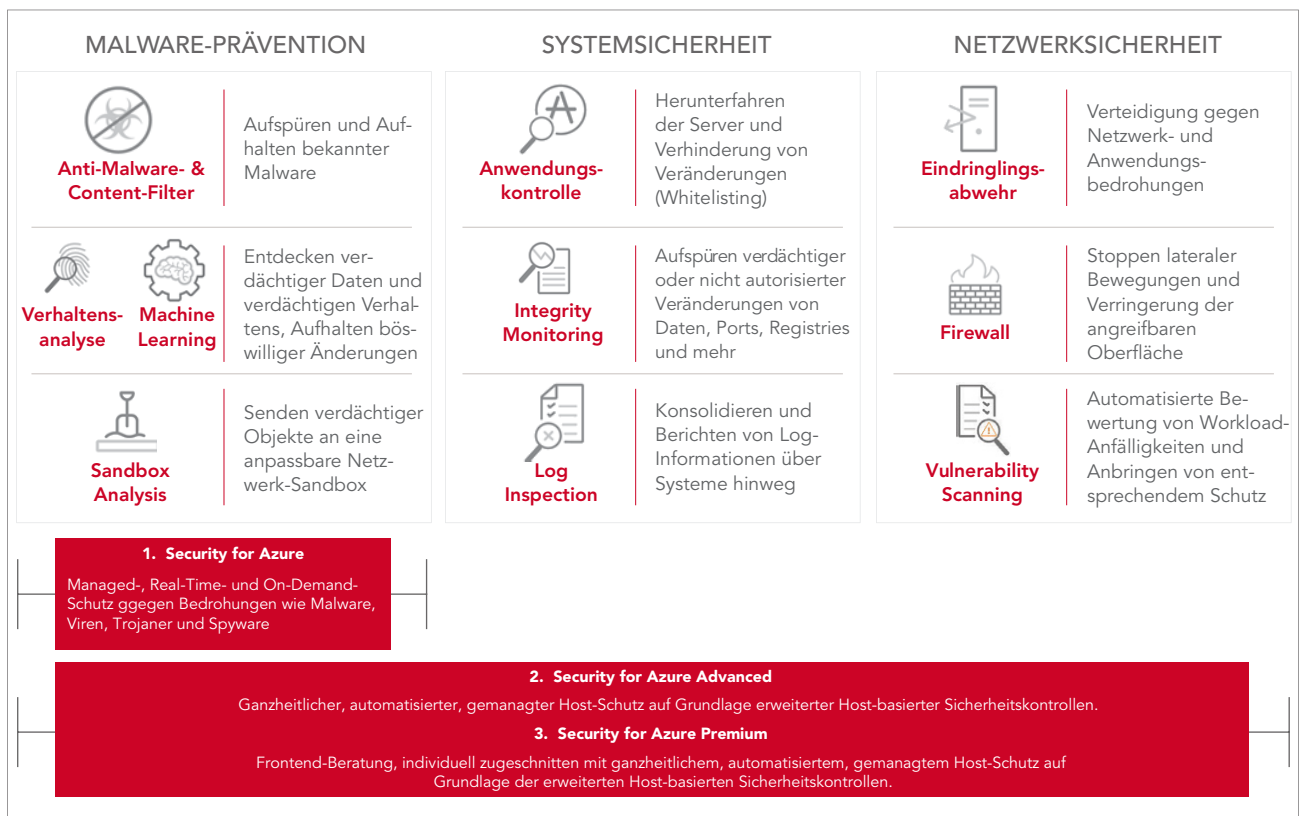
MALWARE-PRÄVENTION

Anti-Malware- & Content-Filter

Aufspüren und Aufhalten bekannter Malware

Verhaltensanalyse

Machine Learning

Entdecken verdächtiger Daten und verdächtigen Verhaltens, Aufhalten böswilliger Änderungen

Sandbox Analysis

Senden verdächtiger Objekte an eine anpassbare Netzwerk-Sandbox

SYSTEMSICHERHEIT

Anwendungskontrolle

Herunterfahren der Server und Verhinderung von Veränderungen (Whitelisting)

Integrity Monitoring

Aufspüren verdächtiger oder nicht autorisierter Veränderungen von Daten, Ports, Registries und mehr

Log Inspection

Konsolidieren und Berichten von Log-Informationen über Systeme hinweg

NETZWERKSICHERHEIT

Eindringlingsabwehr

Verteidigung gegen Netzwerk- und Anwendungsbedrohungen

Firewall

Stoppen lateraler Bewegungen und Verringerung der angreifbaren Oberfläche

Vulnerability Scanning

Automatisierte Bewertung von Workload-Anfälligkeiten und Anbringen von entsprechendem Schutz

1. Security for Azure

Managed-, Real-Time- und On-Demand-Schutz ggegen Bedrohungen wie Malware, Viren, Trojaner und Spyware

2. Security for Azure Advanced

Ganzheitlicher, automatisierter, gemanagter Host-Schutz auf Grundlage erweiterter Host-basierter Sicherheitskontrollen.

3. Security for Azure Premium

Frontend-Beratung, individuell zugeschnitten mit ganzheitlichem, automatisiertem, gemanagtem Host-Schutz auf Grundlage der erweiterten Host-basierten Sicherheitskontrollen.